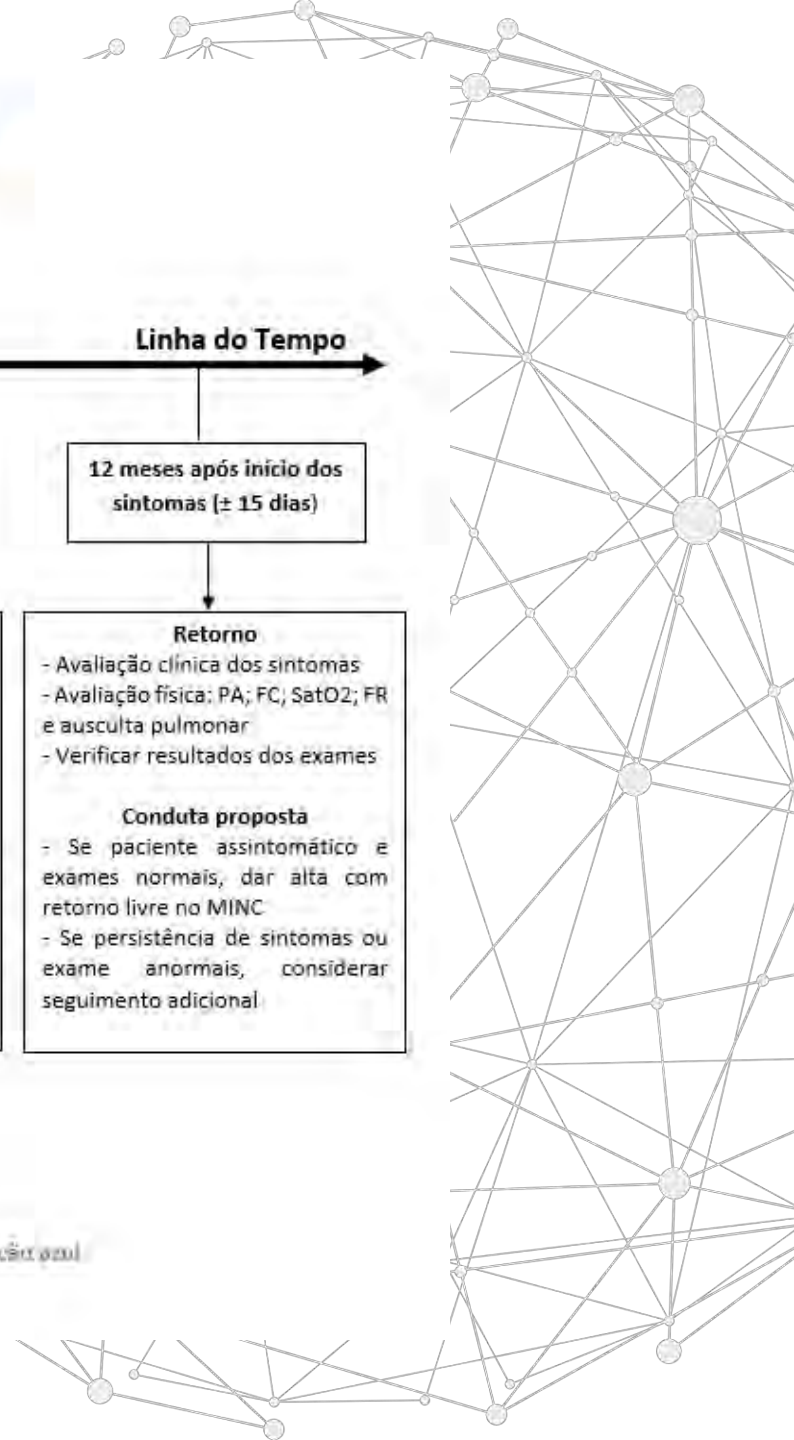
Linha do Tempo

12 meses após início dos sintomas (± 15 dias)

Retorno
- Avaliação clínica dos sintomas
- Avaliação física: PA; FC; SatO2; FR e ausculta pulmonar
- Verificar resultados dos exames

Conduta proposta
- Se paciente assintomático e exames normais, dar alta com retorno livre no MINC
- Se persistência de sintomas ou exame anormais, considerar seguimento adicional

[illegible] azul